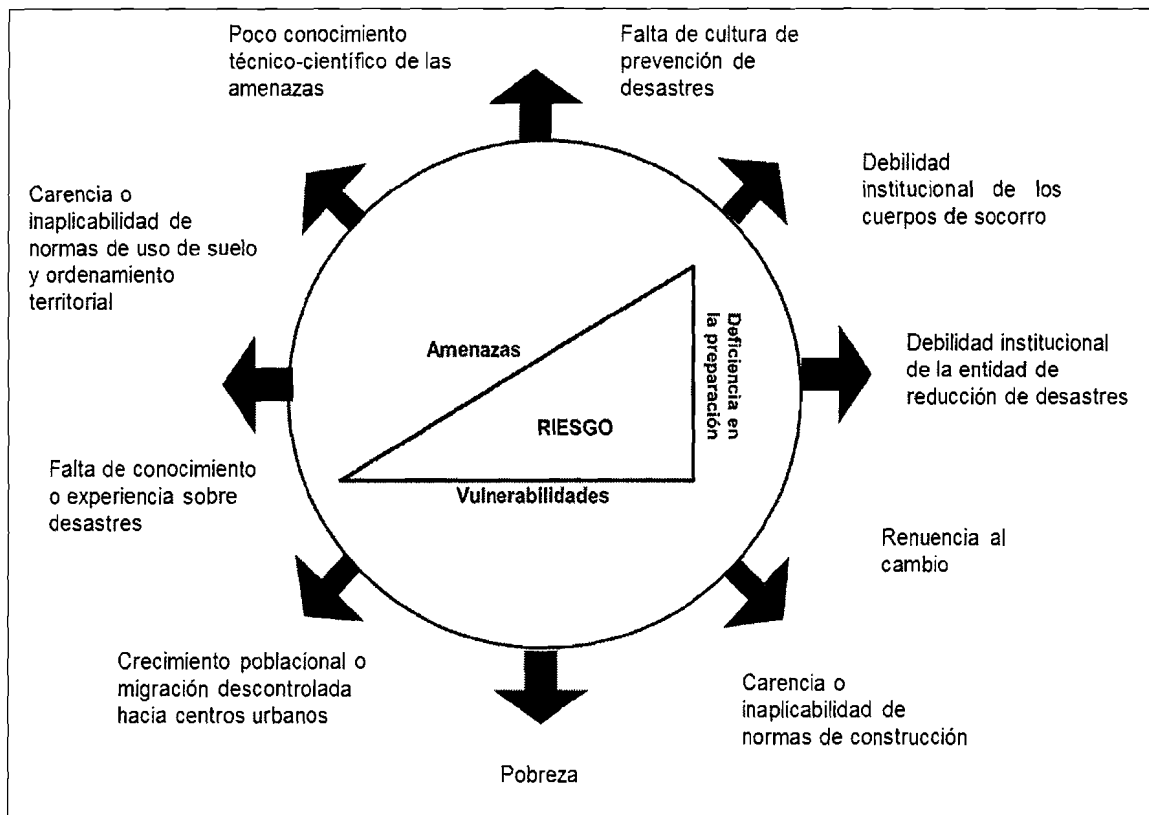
Poco conocimiento técnico-científico de las amenazas

Falta de cultura de prevención de desastres

Debilidad institucional de los cuerpos de socorro

Carencia o inaplicabilidad de normas de uso de suelo y ordenamiento territorial

Amenazas

Deficiencia en la preparación

RIESGO

Vulnerabilidades

Debilidad institucional de la entidad de reducción de desastres

Falta de conocimiento o experiencia sobre desastres

Renuencia al cambio

Crecimiento poblacional o migración descontrolada hacia centros urbanos

Carencia o inaplicabilidad de normas de construcción

Pobreza